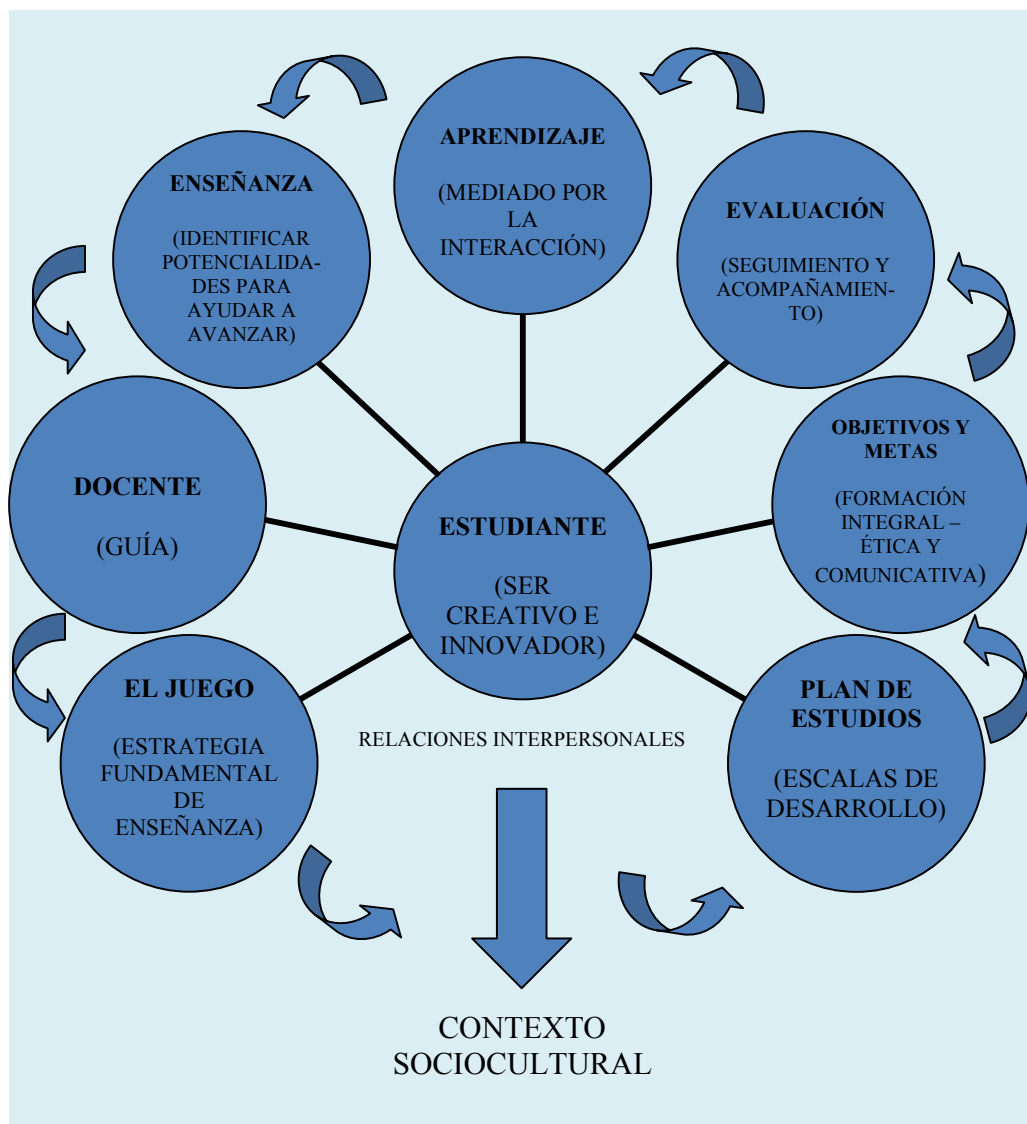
APRENDIZAJE

(MEDIADO POR LA INTERACCIÓN)

ENSEÑANZA

(IDENTIFICAR POTENCIALIDADES PARA AYUDAR A AVANZAR)

EVALUACIÓN

(SEGUIMIENTO Y ACOMPAÑAMIENTO)

DOCENTE

(GUÍA)

ESTUDIANTE

(SER CREATIVO E INNOVADOR)

OBJETIVOS Y METAS

(FORMACIÓN INTEGRAL – ÉTICA Y COMUNICATIVA)

EL JUEGO

(ESTRATEGIA FUNDAMENTAL DE ENSEÑANZA)

RELACIONES INTERPERSONALES

PLAN DE ESTUDIOS

(ESCALAS DE DESARROLLO)

CONTEXTO SOCIOCULTURAL